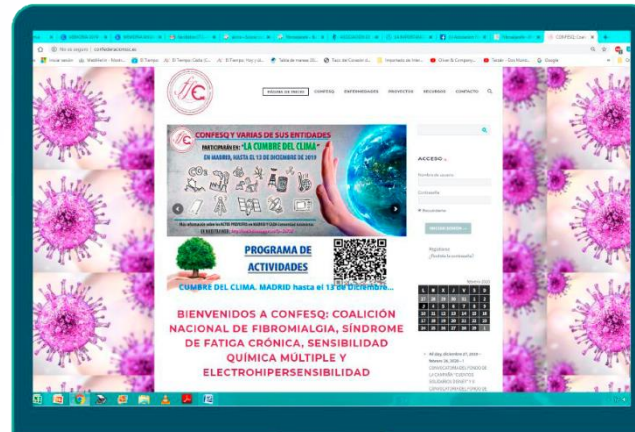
No es seguro | confederacionsq.es

Iniciar sesión | WebMenú | El Tiempo | El Tiempo Gallo | El Tiempo: Hoy y Lo | Tabla de mareas | Tazo del Corazón | Google

PÁGINA DE INICIO | CONFESQ | ENFERMEDADES | PROYECTOS | RECURSOS | CONTACTO

CONFESQ Y VARIAS DE SUS ENTIDADES
PARTICIPAN EN: "LA CUMBRE DEL CLIMA"
EN MADRID, HASTA EL 13 DE DICIEMBRE DE 2019

PROGRAMA DE ACTIVIDADES

CUMBRE DEL CLIMA. MADRID hasta el 13 de Diciembre...

BIENVENIDOS A CONFESQ: COALICIÓN NACIONAL DE FIBROMIALGIA, SÍNDROME DE FATIGA CRÓNICA, SENSIBILIDAD QUÍMICA MÚLTIPLE Y ELECTROHIPERSENSIBILIDAD

ACCESO ↓

Nombre de usuario

Contraseña

Recuérdame

INICIAR SESIÓN →

Registrarse
¿Perdiste la contraseña?

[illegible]

CONVOCATORIA DEL FONDO DE LA CAMPAÑA "CUENTOS SOLIDARIOS SONAT" Y CONVOCATORIA DEL FONDO DE